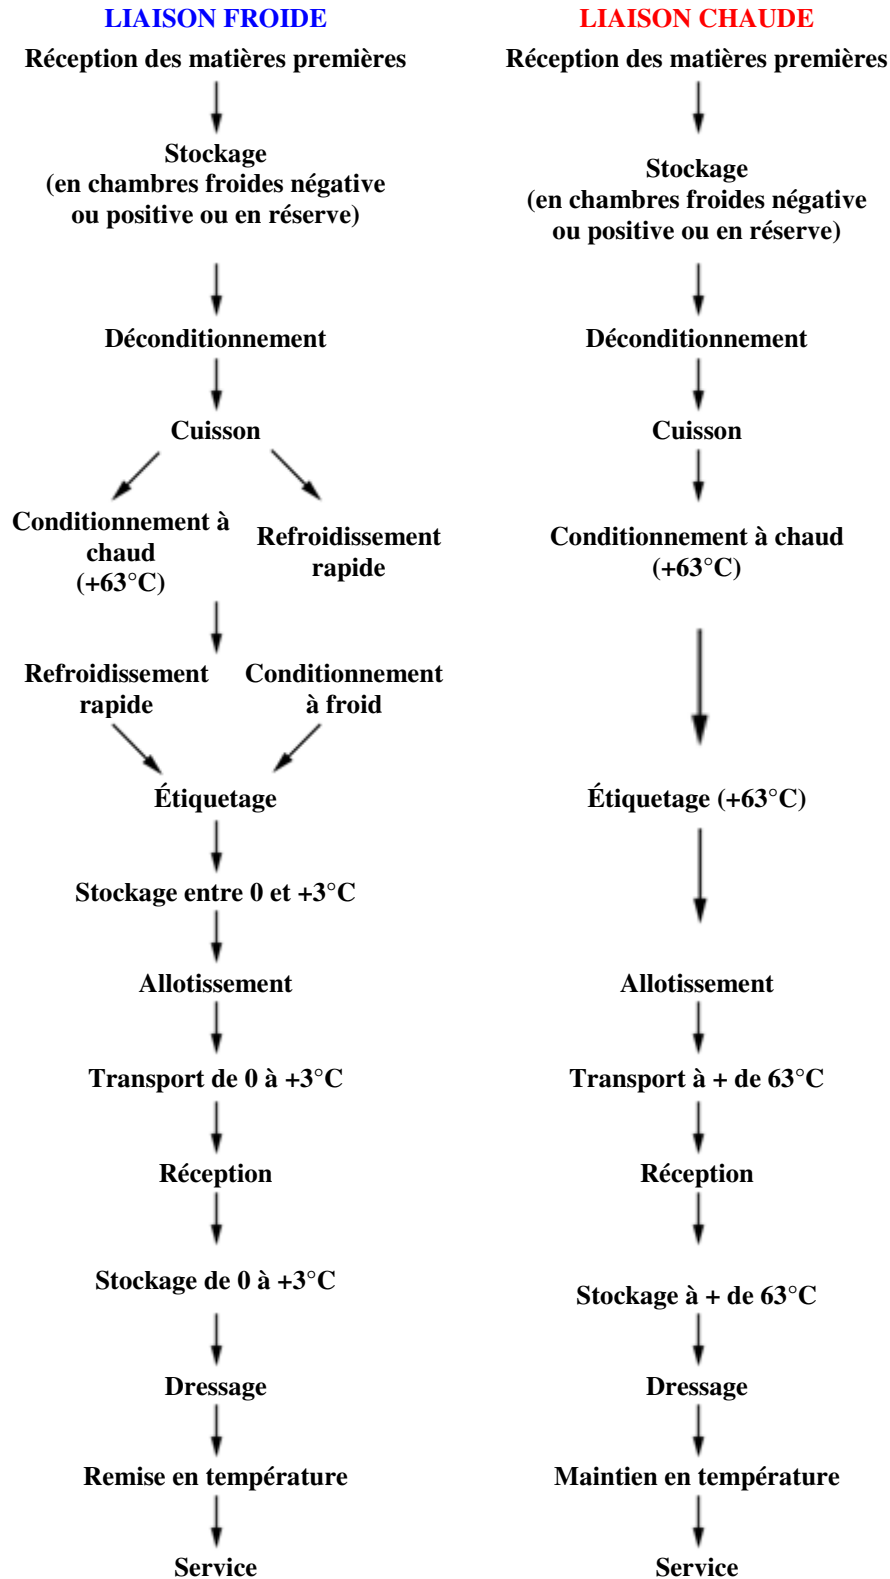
LIAISON FROIDE

Réception des matières premières

Stockage
(en chambres froides négative ou positive ou en réserve)

Déconditionnement

Cuisson

Conditionnement à chaud (+63°C)

Refroidissement rapide

Refroidissement rapide

Conditionnement à froid

Étiquetage

Stockage entre 0 et +3°C

Allotissement

Transport de 0 à +3°C

Réception

Stockage de 0 à +3°C

Dressage

Remise en température

Service

LIAISON CHAUDE

Réception des matières premières

Stockage
(en chambres froides négative ou positive ou en réserve)

Déconditionnement

Cuisson

Conditionnement à chaud (+63°C)

Étiquetage (+63°C)

Allotissement

Transport à + de 63°C

Réception

Stockage à + de 63°C

Dressage

Maintien en température

Service